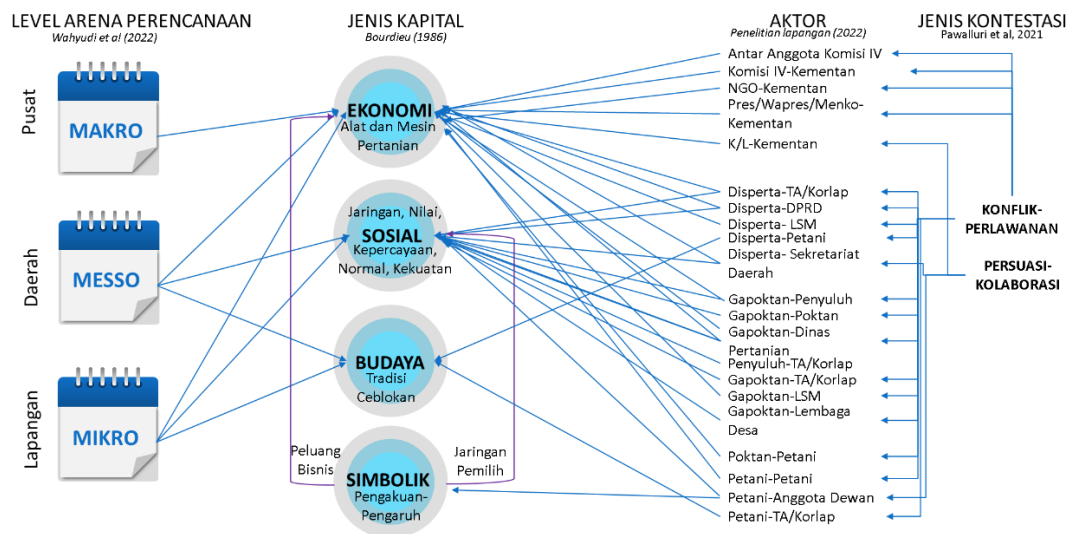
LEVEL ARENA PERENCANAAN
Wahyudi et al (2022)

Pusat
MAKRO

Daerah
MESSO

Lapangan
MIKRO

JENIS KAPITAL
Bourdieu (1986)

EKONOMI
Alat dan Mesin Pertanian

Jaringan, Nilai,
SOSIAL
Kepercayaan, Normal, Kekuatan

BUDAYA
Tradisi Ceblokan

Peluang Bisnis

Jaringan Pemilih

SIMBOLIK
Pengakuan-Pengaruh

AKTOR
Penelitian lapangan (2022)

Antar Anggota Komisi IV
Komisi IV-Kementan
NGO-Kementan
Pres/Wapres/Menko-Kementan
K/L-Kementan
Disperta-TA/Korlap
Disperta-DPRD
Disperta- LSM
Disperta-Petani
Disperta- Sekretariat Daerah
Gapoktan-Penyuluh
Gapoktan-Poktan
Gapoktan-Dinas Pertanian
Penyuluh-TA/Korlap
Gapoktan-TA/Korlap
Gapoktan-LSM
Gapoktan-Lembaga Desa
Poktan-Petani
Petani-Petani
Petani-Anggota Dewan
Petani-TA/Korlap

JENIS KONTESTASI
Pawalluri et al, 2021

KONFLIK-PERLAWANAN

PERSUASI-KOLABORASI